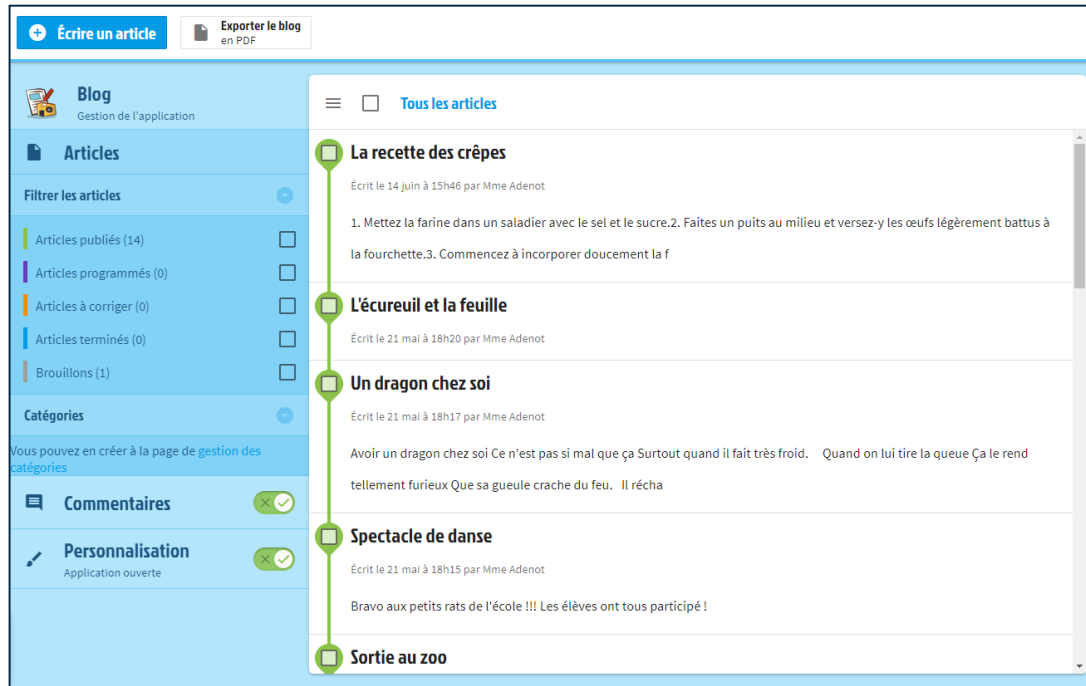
Écrire un article

Exporter le blog en PDF

Blog
Gestion de l'application

Articles

Filtrer les articles

Articles publiés (14)
Articles programmés (0)
Articles à corriger (0)
Articles terminés (0)
Brouillons (1)

Catégories

Vous pouvez en créer à la page de gestion des catégories

Commentaires

Personnalisation
Application ouverte

Tous les articles

La recette des crêpes
Écrit le 14 juin à 15h46 par Mme Adenot
1. Mettez la farine dans un saladier avec le sel et le sucre.2. Faites un puits au milieu et versez-y les œufs légèrement battus à la fourchette.3. Commencez à incorporer doucement la f

L'écureuil et la feuille
Écrit le 21 mai à 18h20 par Mme Adenot

Un dragon chez soi
Écrit le 21 mai à 18h17 par Mme Adenot
Avoir un dragon chez soi Ce n'est pas si mal que ça Surtout quand il fait très froid. Quand on lui tire la queue Ça le rend tellement furieux Que sa gueule crache du feu. Il récha

Spectacle de danse
Écrit le 21 mai à 18h15 par Mme Adenot
Bravo aux petits rats de l'école !!! Les élèves ont tous participé !

Sortie au zoo